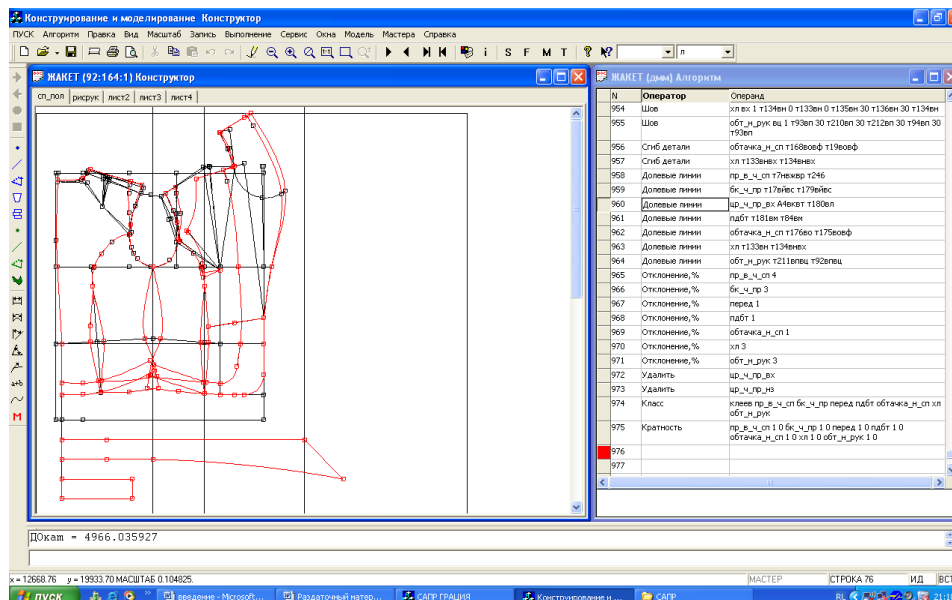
Конструирование и моделирование Конструктор

ПУСК Алгоритм Правка Вид Масштаб Запись Выполнение Сервис Окна Модель Мастера Справка

S F M T

л

ЖАКЕТ (92:164:1) Конструктор

сп_пол рисрук лист2 лист3 лист4

ЖАКЕТ (дмм) Алгоритм

| N | Оператор | Операнд |
|---|---|---|
| 954 | Шов | хл вх 1 т134вн 0 т133вн 0 т135вн 30 т136вн 30 т134вн |
| 955 | Шов | обт_н_рук вщ 1 т93вп 30 т210вп 30 т212вп 30 т94вп 30 т93вп |
| 956 | Сгиб детали | обтачка_н_сп т168вовф т19вовф |
| 957 | Сгиб детали | хл т133внвх т134внвх |
| 958 | Долевые линии | пр_в_ч_сп т7нвхвр т246 |
| 959 | Долевые линии | бк_ч_пр т17вйвс т179вйвс |
| 960 | Долевые линии | цр_ч_пр_вх А4вхвт т180вл |
| 961 | Долевые линии | пдбт т181вм т84вм |
| 962 | Долевые линии | обтачка_н_сп т176во т175вовф |
| 963 | Долевые линии | хл т133вн т134внвх |
| 964 | Долевые линии | обт_н_рук т211впвц т92впвц |
| 965 | Отклонение,% | пр_в_ч_сп 4 |
| 966 | Отклонение,% | бк_ч_пр 3 |
| 967 | Отклонение,% | перед 1 |
| 968 | Отклонение,% | пдбт 1 |
| 969 | Отклонение,% | обтачка_н_сп 1 |
| 970 | Отклонение,% | хл 3 |
| 971 | Отклонение,% | обт_н_рук 3 |
| 972 | Удалить | цр_ч_пр_вх |
| 973 | Удалить | цр_ч_пр_нз |
| 974 | Класс | клеев пр_в_ч_сп бк_ч_пр перед пдбт обтачка_н_сп хл обт_н_рук |
| 975 | Кратность | пр_в_ч_сп 1 0 бк_ч_пр 1 0 перед 1 0 пдбт 1 0 обтачка_н_сп 1 0 хл 1 0 обт_н_рук 1 0 |
| 976 | | |
| 977 | | |

ДОкам = 4966.035927

x = 12668.76 y = 19933.70 МАСШТАБ 0.104825. МАСТЕР СТРОКА 76 ИД ВСТ

ПУСК введение - Microsoft... Раздаточный матер... САПР ГРАЦИЯ Конструирование и ... САПР RL 21:1